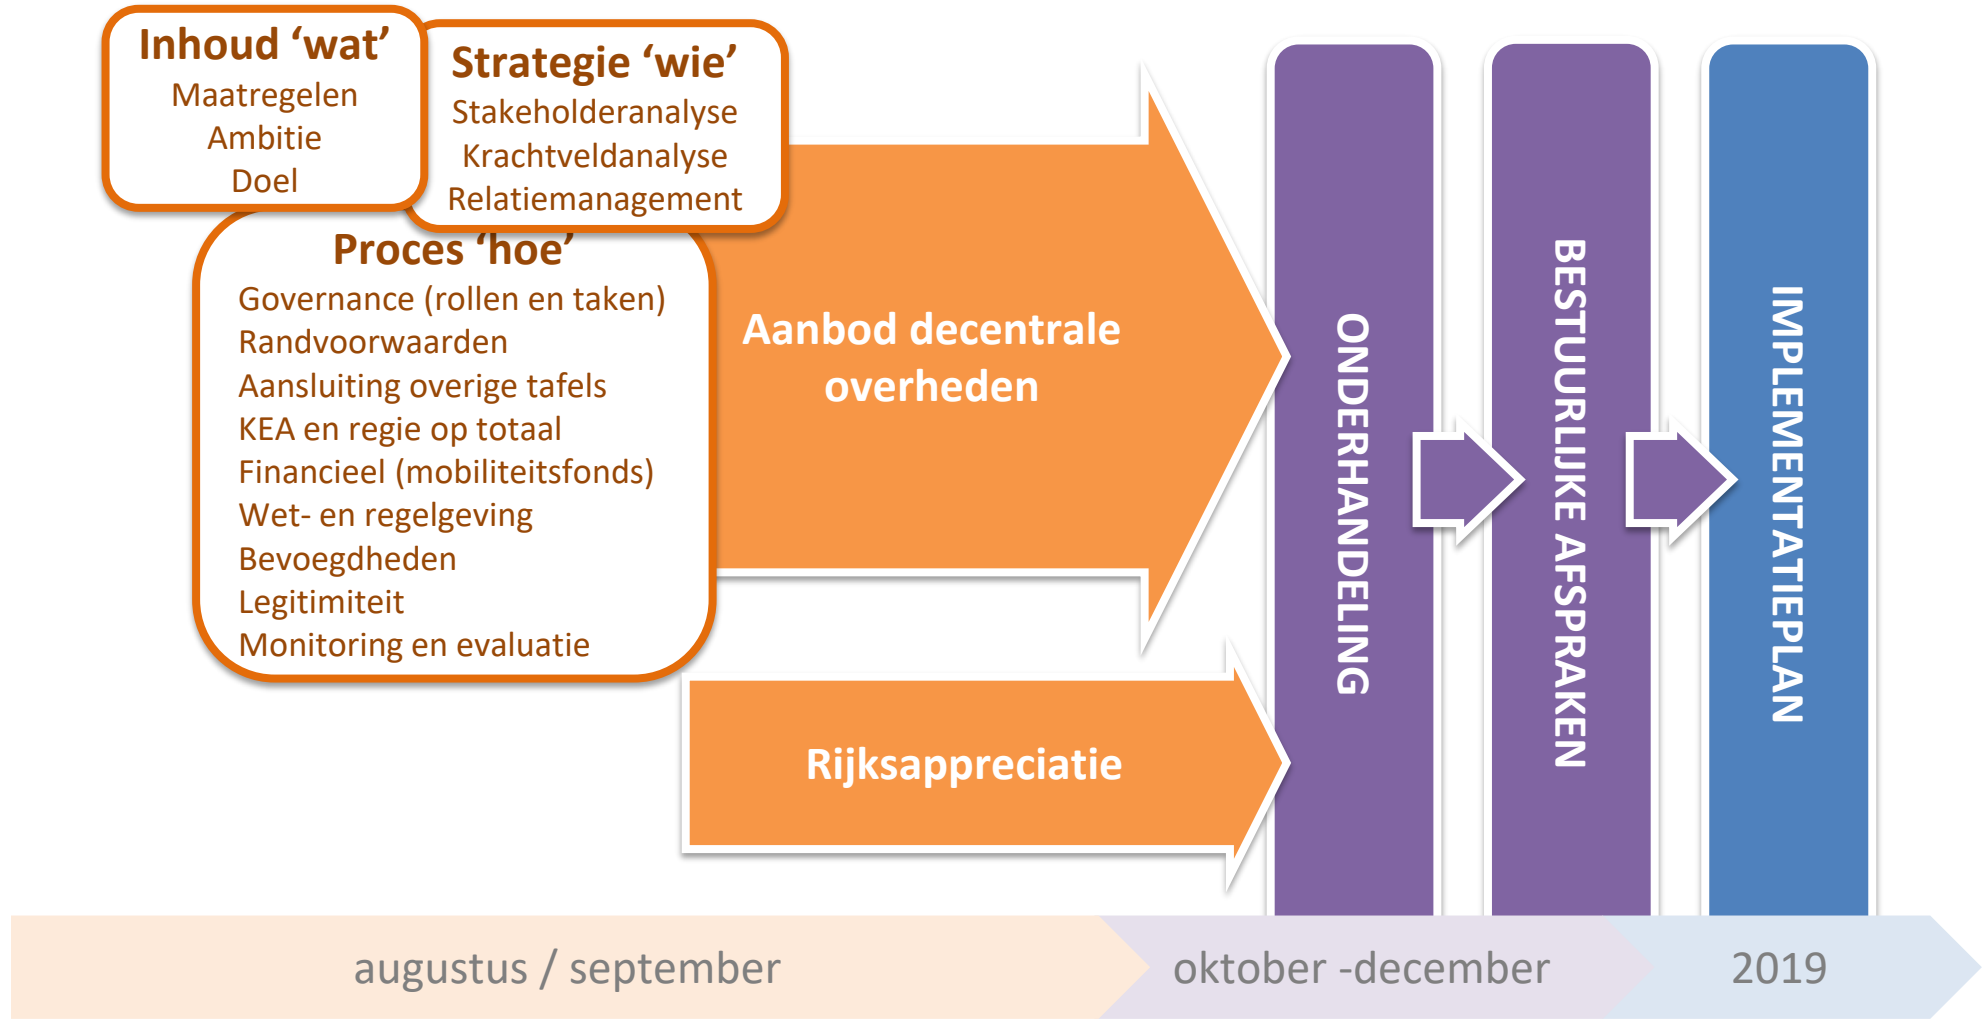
Inhoud ‘wat’
Maatregelen
Ambitie
Doel

Strategie ‘wie’
Stakeholderanalyse
Krachtveldanalyse
Relatiemanagement

Proces ‘hoe’
Governance (rollen en taken)
Randvoorwaarden
Aansluiting overige tafels
KEA en regie op totaal
Financieel (mobiliteitsfonds)
Wet- en regelgeving
Bevoegdheden
Legitimiteit
Monitoring en evaluatie

Aanbod decentrale overheden

Rijksappreciatie

ONDERHANDELING

BESTUURLIJKE AFSPRAKEN

IMPLEMENTATIEPLAN

augustus / september

oktober -december

2019